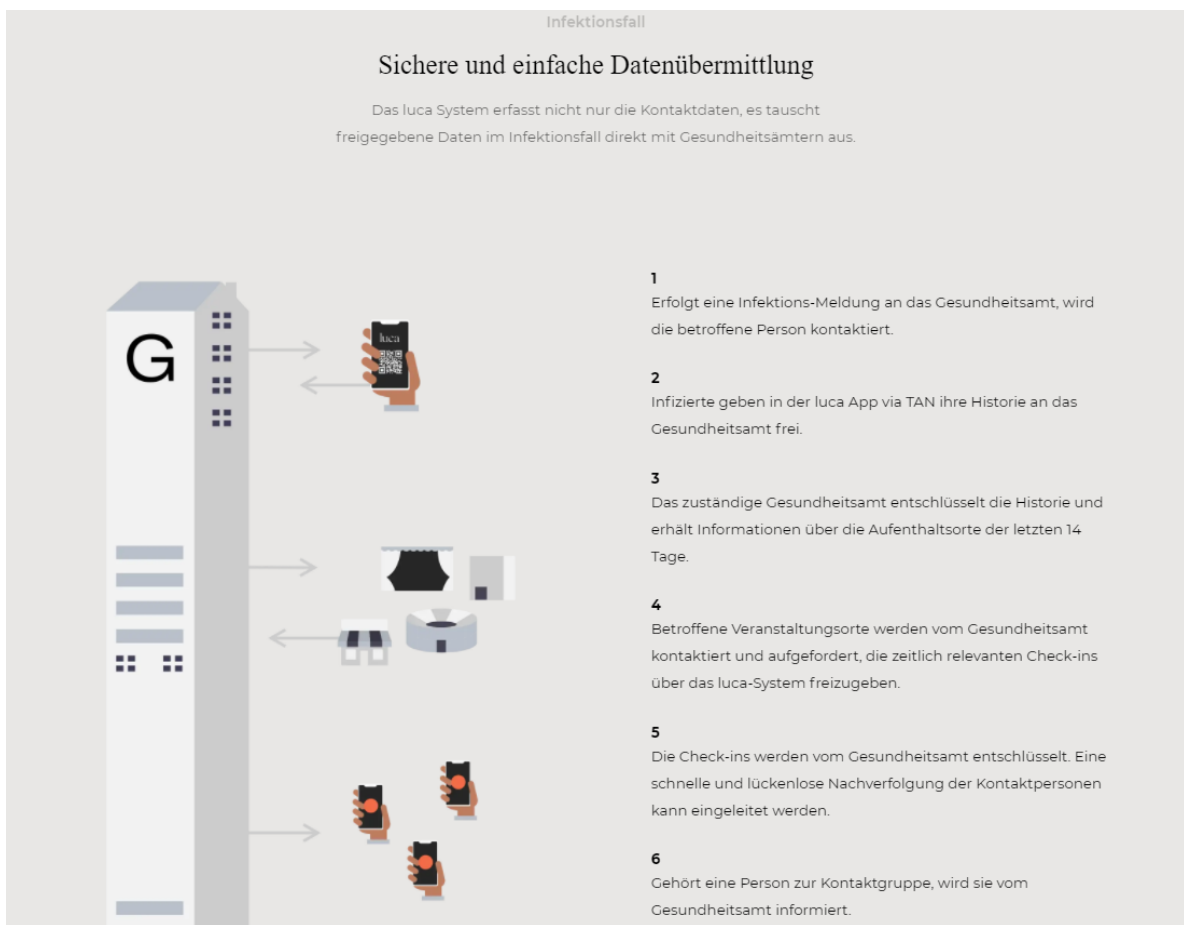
Infektionsfall

Sichere und einfache Datenübermittlung

Das luca System erfasst nicht nur die Kontaktdaten, es tauscht freigegebene Daten im Infektionsfall direkt mit Gesundheitsämtern aus.

G

luca

1
Erfolgt eine Infektions-Meldung an das Gesundheitsamt, wird die betroffene Person kontaktiert.

2
Infizierte geben in der luca App via TAN ihre Historie an das Gesundheitsamt frei.

3
Das zuständige Gesundheitsamt entschlüsselt die Historie und erhält Informationen über die Aufenthaltsorte der letzten 14 Tage.

4
Betroffene Veranstaltungsorte werden vom Gesundheitsamt kontaktiert und aufgefordert, die zeitlich relevanten Check-ins über das luca-System freizugeben.

5
Die Check-ins werden vom Gesundheitsamt entschlüsselt. Eine schnelle und lückenlose Nachverfolgung der Kontaktpersonen kann eingeleitet werden.

6
Gehört eine Person zur Kontaktgruppe, wird sie vom Gesundheitsamt informiert.